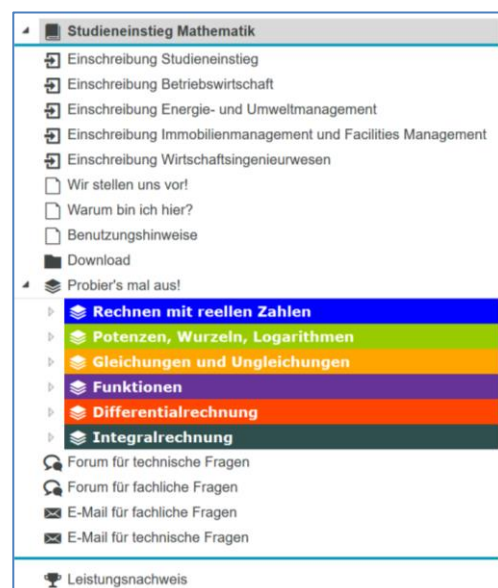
Studieneinstieg Mathematik
Einschreibung Studieneinstieg
Einschreibung Betriebswirtschaft
Einschreibung Energie- und Umweltmanagement
Einschreibung Immobilienmanagement und Facilities Management
Einschreibung Wirtschaftsingenieurwesen
Wir stellen uns vor!
Warum bin ich hier?
Benutzungshinweise
Download
Probier's mal aus!
Rechnen mit reellen Zahlen
Potenzen, Wurzeln, Logarithmen
Gleichungen und Ungleichungen
Funktionen
Differentialrechnung
Integralrechnung
Forum für technische Fragen
Forum für fachliche Fragen
E-Mail für fachliche Fragen
E-Mail für technische Fragen
Leistungsnachweis